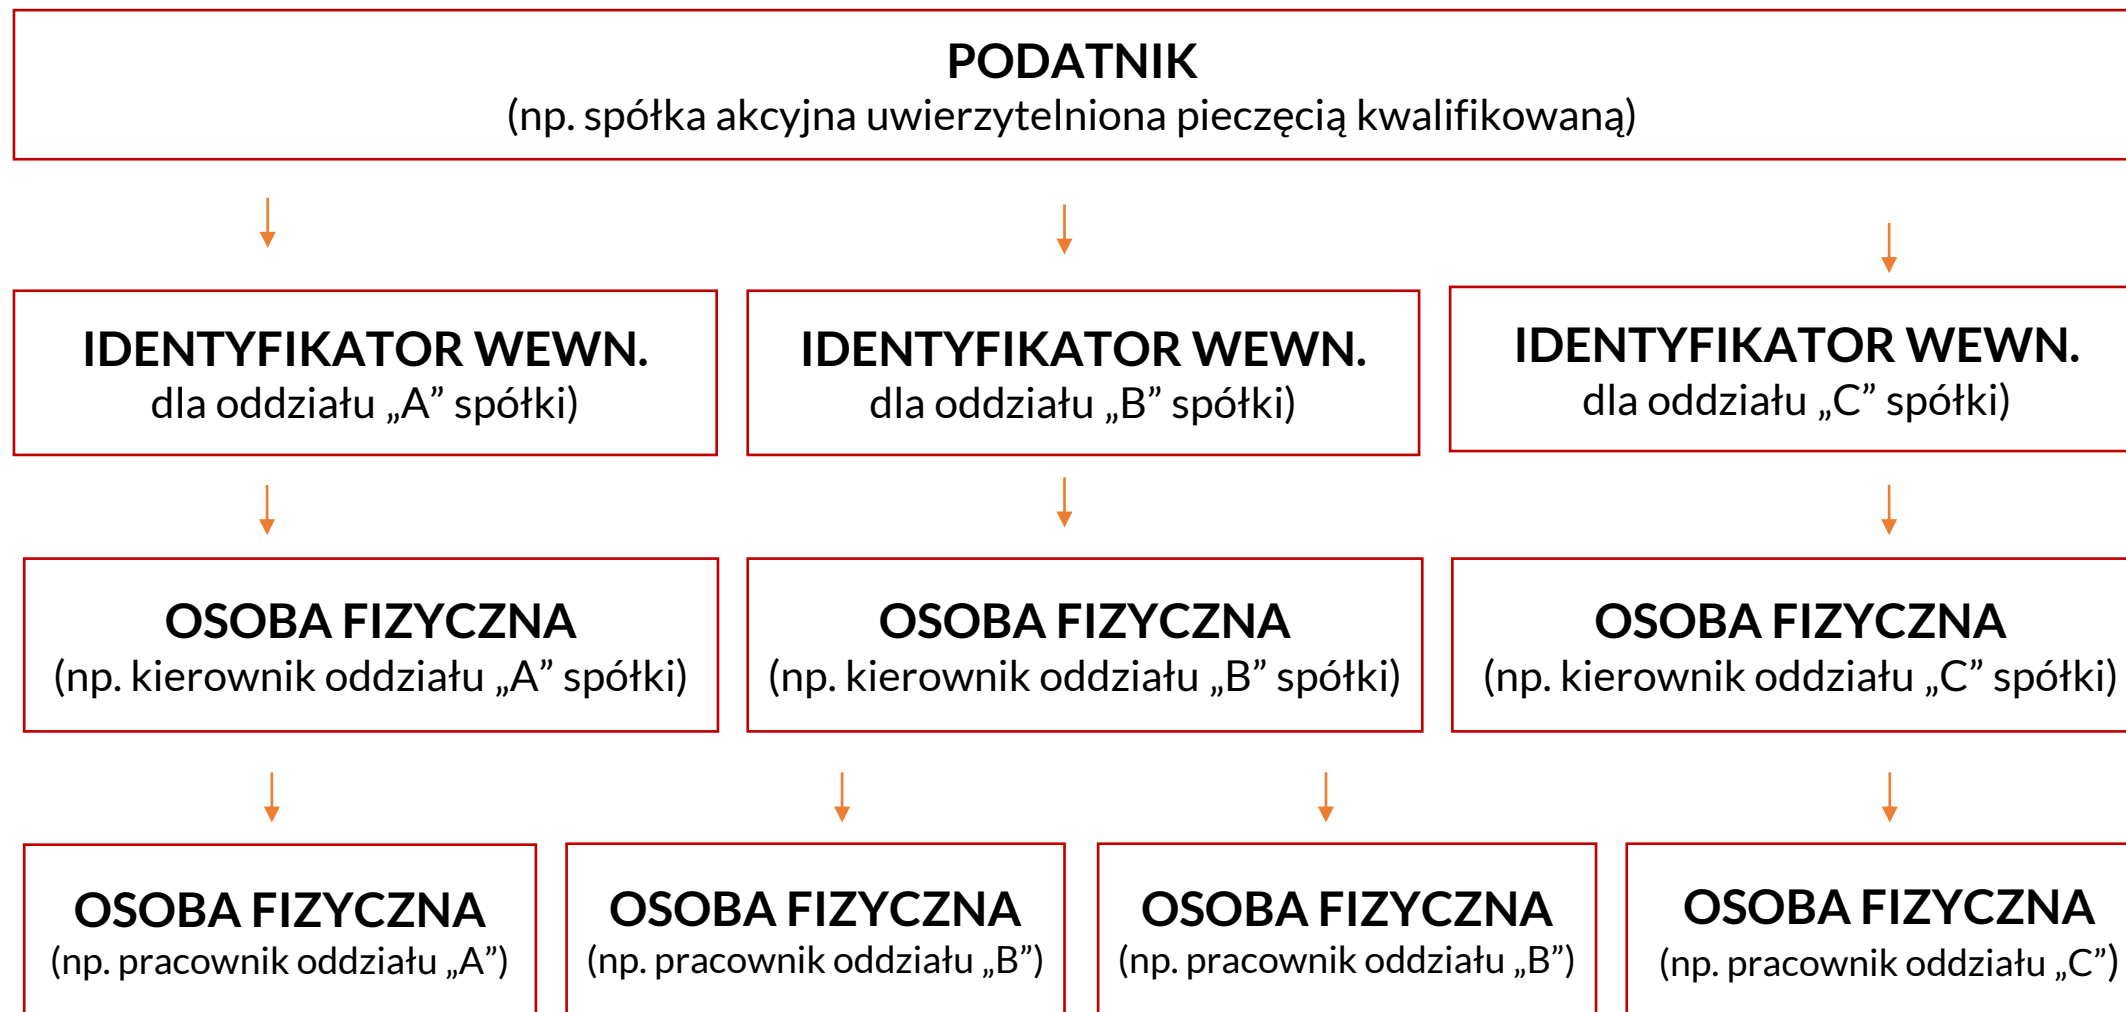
PODATNIK
(np. spółka akcyjna uwierzytelniona pieczęcią kwalifikowaną)

IDENTYFIKATOR WEWN.
dla oddziału „A” spółki)

IDENTYFIKATOR WEWN.
dla oddziału „B” spółki)

IDENTYFIKATOR WEWN.
dla oddziału „C” spółki)

OSOBA FIZYCZNA
(np. kierownik oddziału „A” spółki)

OSOBA FIZYCZNA
(np. kierownik oddziału „B” spółki)

OSOBA FIZYCZNA
(np. kierownik oddziału „C” spółki)

OSOBA FIZYCZNA
(np. pracownik oddziału „A”)

OSOBA FIZYCZNA
(np. pracownik oddziału „B”)

OSOBA FIZYCZNA
(np. pracownik oddziału „B”)

OSOBA FIZYCZNA
(np. pracownik oddziału „C”)